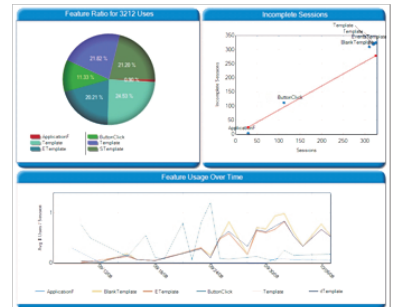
Feature Ratio for 3212 Uses

21.62 %
21.28 %
11.33 %
0.38 %
20.21 %
24.53 %

ApplicationF
Template
ETemplate
ButtonClick
Template
STemplate

Incomplete Sessions

350
300
250
200
150
100
50
0

Incomplete Sessions

Template
Template
EventsTemplate
BlankTemplate
ButtonClick
ApplicationF

0 50 100 150 200 250 300

Sessions

Feature Usage Over Time

Avg # Uses / Session

ApplicationF
BlankTemplate
ETemplate
ButtonClick
Template
sTemplate